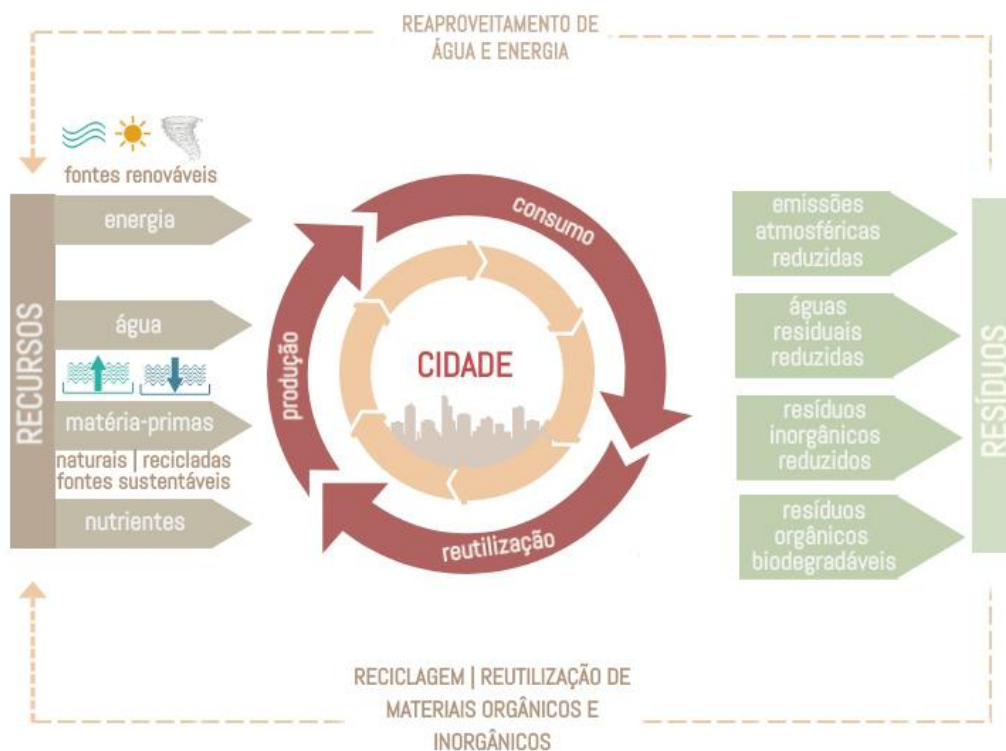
REAPROVEITAMENTO DE ÁGUA E ENERGIA

fontes renováveis

RECURSOS

energia

água

matéria-primas

naturais | recicladas fontes sustentáveis

nutrientes

consumo

produção

CIDADE

reutilização

emissões atmosféricas reduzidas

águas residuais reduzidas

resíduos inorgânicos reduzidos

resíduos orgânicos biodegradáveis

RESÍDUOS

RECICLAGEM | REUTILIZAÇÃO DE MATERIAIS ORGÂNICOS E INORGÂNICOS